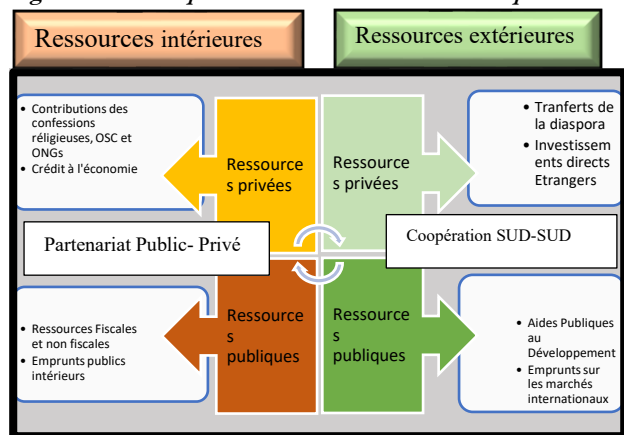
Ressources intérieures

Ressources extérieures

- Contributions des confessions réligieuses, OSC et ONGs
- Crédit à l'économie

Ressources privées

Ressources privées

- Tranferts de la diaspora
- Investissements directs Etrangers

Partenariat Public- Privé

Coopération SUD-SUD

- Ressources Fiscales et non fiscales
- Emprunts publics intérieurs

Ressources publiques

Ressources publiques

- Aides Publiques au Développement
- Emprunts sur les marchés internationaux